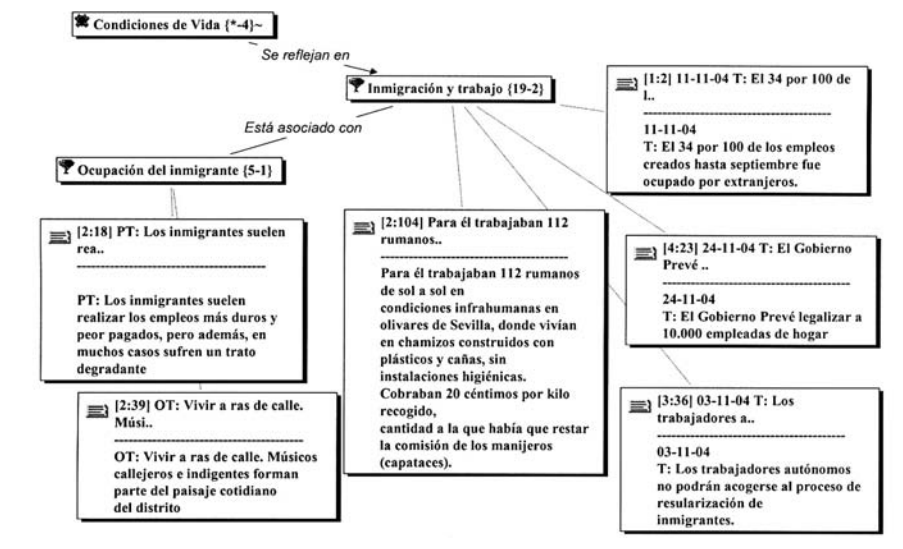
Condiciones de Vida {*-4}~

Se reflejan en

Inmigración y trabajo {19-2}

Está asociado con

Ocupación del inmigrante {5-1}

[1:2] 11-11-04 T: El 34 por 100 de l..
--------------------------------
11-11-04
T: El 34 por 100 de los empleos creados hasta septiembre fue ocupado por extranjeros.

[2:18] PT: Los inmigrantes suelen rea..
--------------------------------
PT: Los inmigrantes suelen realizar los empleos más duros y peor pagados, pero además, en muchos casos sufren un trato degradante

[2:104] Para él trabajaban 112 rumanos..
--------------------------------
Para él trabajaban 112 rumanos de sol a sol en condiciones infrahumanas en olivares de Sevilla, donde vivían en chamizos construidos con plásticos y cañas, sin instalaciones higiénicas. Cobraban 20 céntimos por kilo recogido, cantidad a la que había que restar la comisión de los manijeros (capataces).

[4:23] 24-11-04 T: El Gobierno Prevé ..
--------------------------------
24-11-04
T: El Gobierno Prevé legalizar a 10.000 empleadas de hogar

[2:39] OT: Vivir a ras de calle. Músi..
--------------------------------
OT: Vivir a ras de calle. Músicos callejeros e indigentes forman parte del paisaje cotidiano del distrito

[3:36] 03-11-04 T: Los trabajadores a..
--------------------------------
03-11-04
T: Los trabajadores autónomos no podrán acogerse al proceso de resularización de inmigrantes.